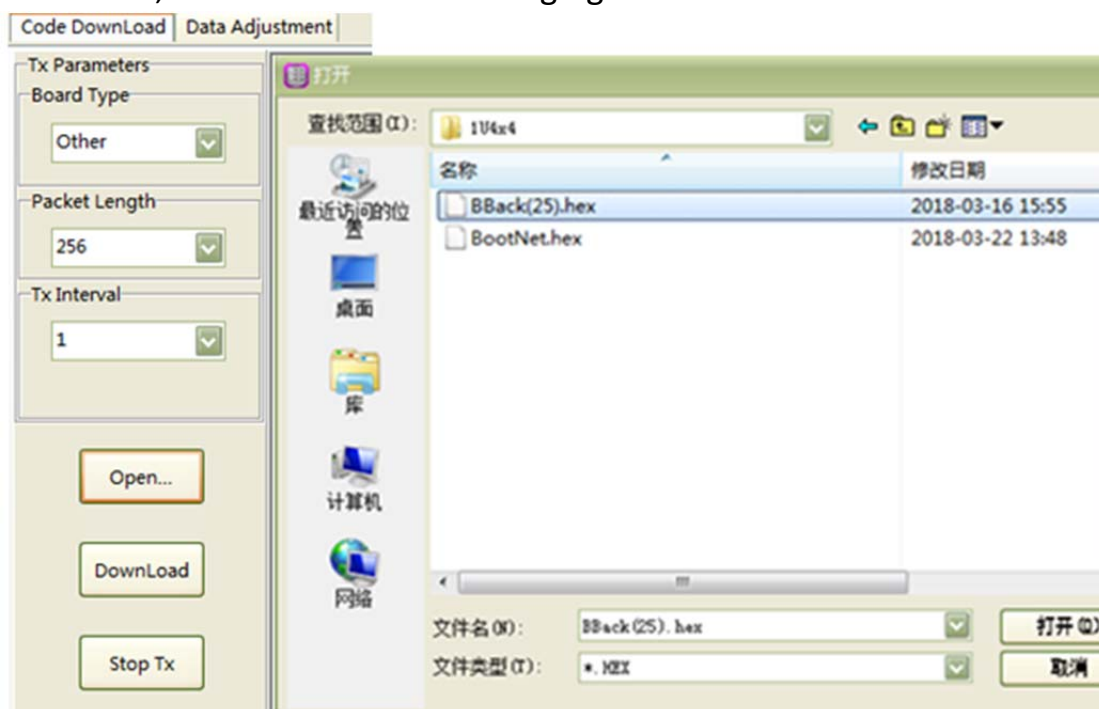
Code DownLoad | Data Adjustment

Tx Parameters
Board Type
Other

Packet Length
256

Tx Interval
1

Open...

DownLoad

Stop Tx

打开

查找范围(I): 1U4x4

名称
修改日期

BBack(25).hex 2018-03-16 15:55
BootNet.hex 2018-03-22 13:48

最近访问的位置
桌面
库
计算机
网络

文件名(N): BBack(25).hex
文件类型(T): *.HEX

打开(O)
取消